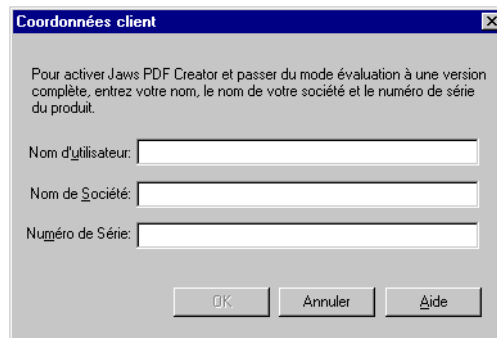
Coordonnées client

Pour activer Jaws PDF Creator et passer du mode évaluation à une version complète, entrez votre nom, le nom de votre société et le numéro de série du produit.

Nom d'utilisateur:

Nom de Société:

Numéro de Série:

OK

Annuler

Aide